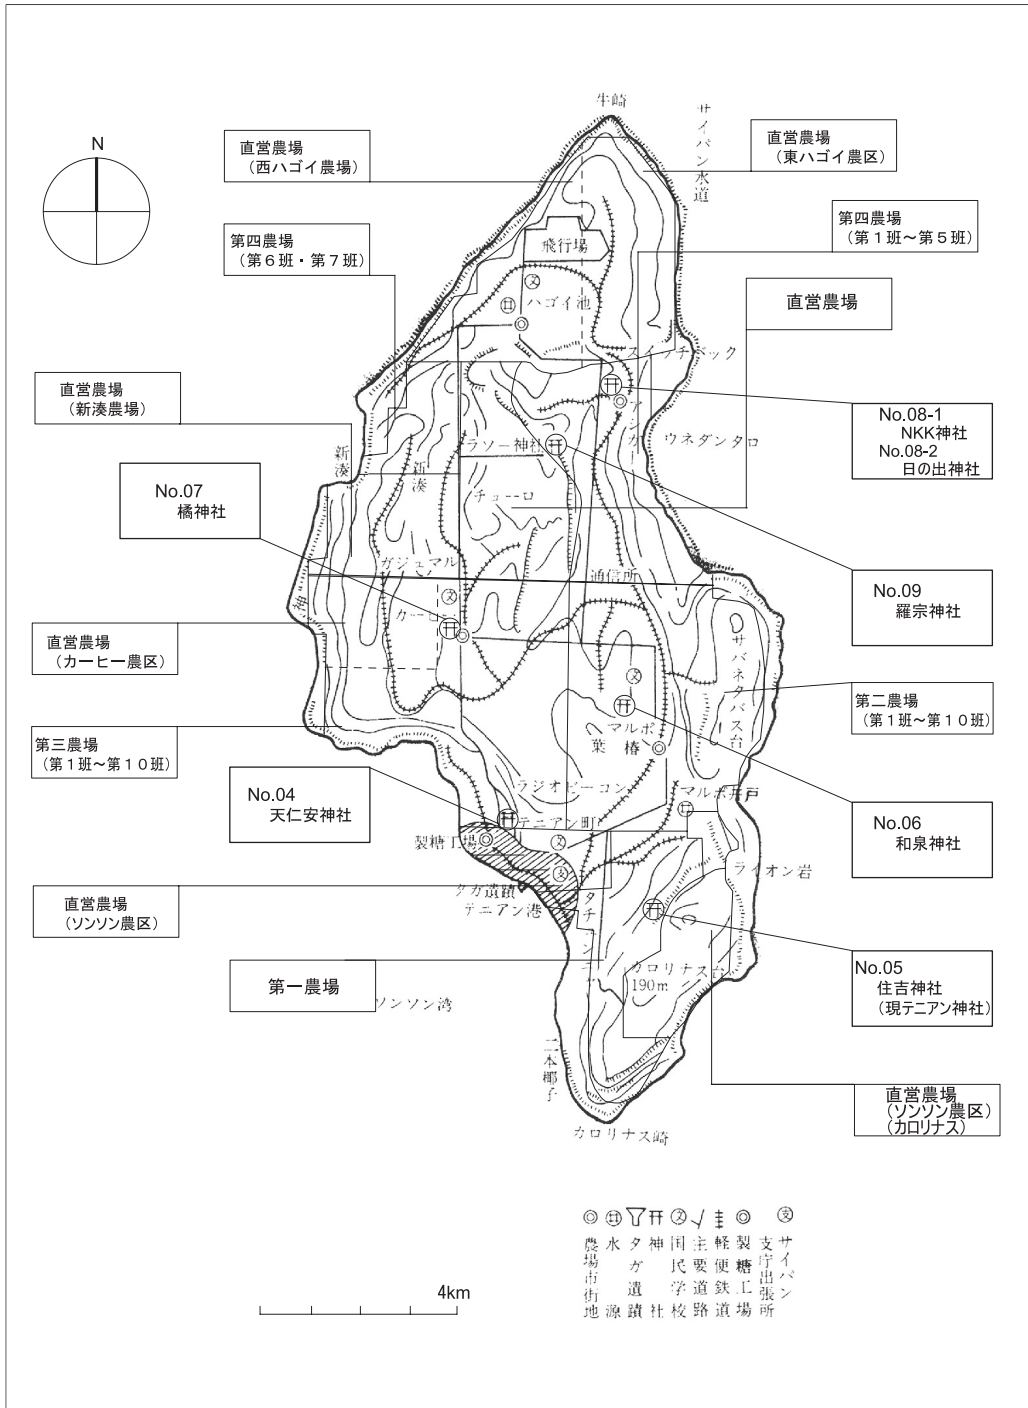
N

牛崎

サイパン水道

直営農場
（西ハゴイ農場）

直営農場
（東ハゴイ農区）

第四農場
（第１班～第５班）

第四農場
（第６班・第７班）

飛行場

ハゴイ池

直営農場

スノッチバック

直営農場
（新湊農場）

アシガ

No.08-1
NKK神社
No.08-2
日の出神社

ラソー神社

ウネダンタロ

新湊

新湊

No.07
橘神社

チューーロ

ガジュマル

通信所

No.09
羅宗神社

カーロ

直営農場
（カーヒー農区）

サバネタバス台

第二農場
（第１班～第１０班）

マルポ

葉椿

第三農場
（第１班～第１０班）

ラジオビーコン

マルポ井戸

No.04
天仁安神社

テニアン町

No.06
和泉神社

製糖工場

ライオン岩

直営農場
（ソンソン農区）

タガ遺蹟

テニアン港

タチソン

No.05
住吉神社
（現テニアン神社）

第一農場

カロリナス台
190m

ソンソン湾

二本椰子

直営農場
（ソンソン農区）
（カロリナス）

カロリナス崎

4km

農場市街地　水源　タガ遺蹟　神社　国民学校　主要道路　軽便鉄道　製糖工場　サイパン支庁出張所